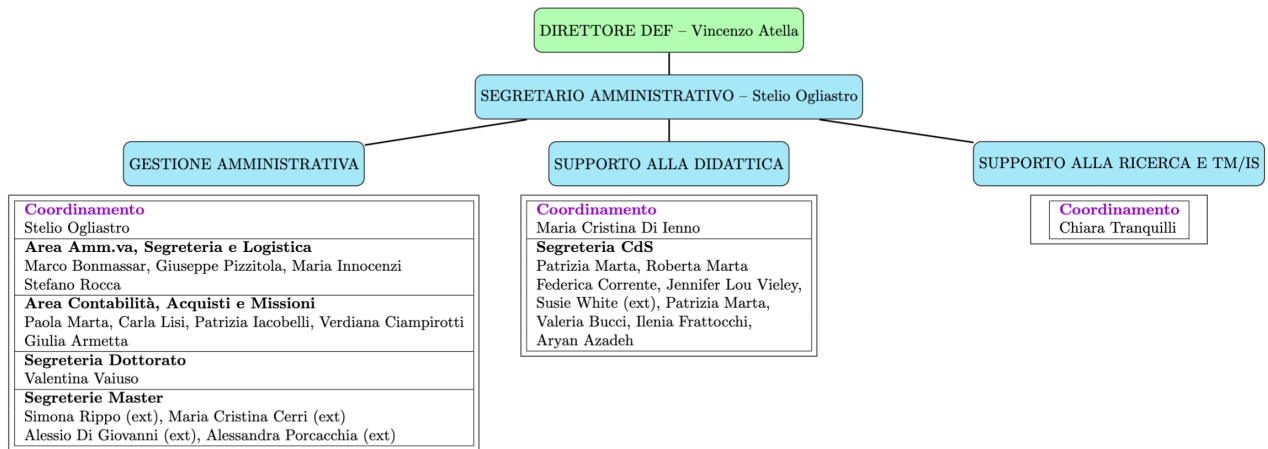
DIRETTORE DEF – Vincenzo Atella

SEGRETARIO AMMINISTRATIVO – Stelio Ogliastro

GESTIONE AMMINISTRATIVA

SUPPORTO ALLA DIDATTICA

SUPPORTO ALLA RICERCA E TM/IS

**Coordinamento**
Stelio Ogliastro

**Area Amm.va, Segreteria e Logistica**
Marco Bonmassar, Giuseppe Pizzitola, Maria Innocenzi
Stefano Rocca

**Area Contabilità, Acquisti e Missioni**
Paola Marta, Carla Lisi, Patrizia Iacobelli, Verdiana Ciampirotti
Giulia Armetta

**Segreteria Dottorato**
Valentina Vaiuso

**Segreterie Master**
Simona Rippo (ext), Maria Cristina Cerri (ext)
Alessio Di Giovanni (ext), Alessandra Porcacchia (ext)

**Coordinamento**
Maria Cristina Di Ienno

**Segreteria CdS**
Patrizia Marta, Roberta Marta
Federica Corrente, Jennifer Lou Vieley,
Susie White (ext), Patrizia Marta,
Valeria Bucci, Ilenia Frattocchi,
Aryan Azadeh

**Coordinamento**
Chiara Tranquilli